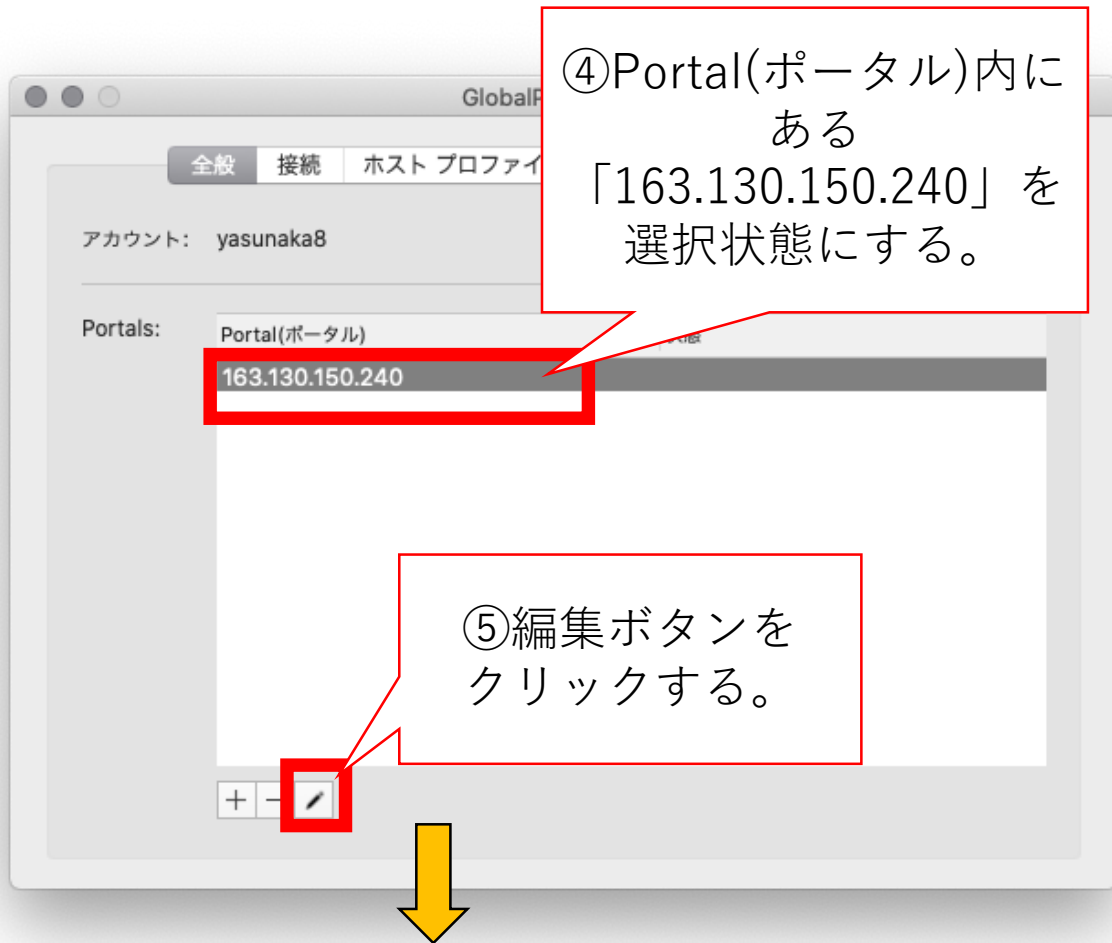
GlobalP

全般　接続　ホスト プロファイ

④Portal(ポータル)内にある「163.130.150.240」を選択状態にする。

アカウント：　yasunaka8

Portals:

Portal(ポータル)

状態

163.130.150.240

⑤編集ボタンをクリックする。

+ −